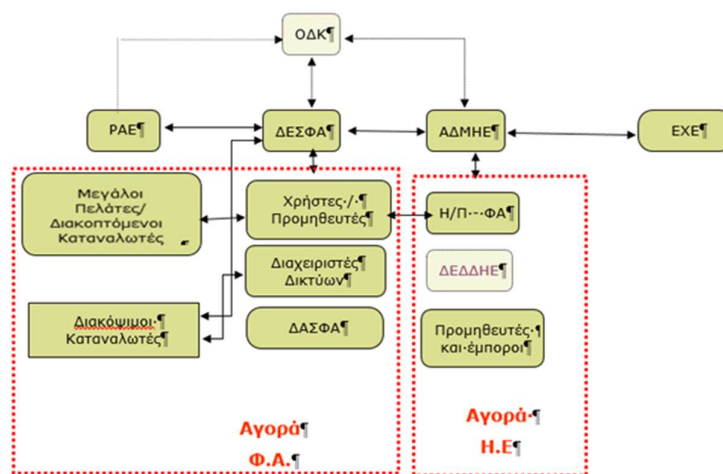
ΟΔΚ¶

ΡΑΕ¶

ΔΕΣΦΑ¶

ΑΔΜΗΕ¶

ΕΧΕ¶

Μεγάλοι Πελάτες/ Διακοπτόμενοι Καταναλωτές

Χρήστες·/·¶ Προμηθευτές¶

Η/Π···ΦΑ¶

Διαχειριστές¶ Δικτύων¶

ΔΕΔΔΗΕ¶

Διακόψιμοι·¶ Καταναλωτές¶

ΔΑΣΦΑ¶

Προμηθευτές·¶ και·έμποροι¶

Αγορά¶ Φ.Α.¶

Αγορά·¶ Η.Ε¶